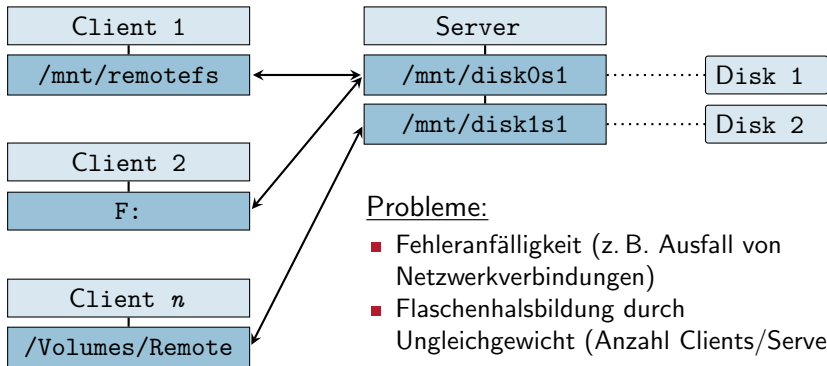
Client 1

/mnt/remotefs

Client 2

F:

Client $n$

/Volumes/Remote

Server

/mnt/disk0s1

/mnt/disk1s1

Disk 1

Disk 2

Probleme:

- Fehleranfälligkeit (z. B. Ausfall von Netzwerkverbindungen)
- Flaschenhalsbildung durch Ungleichgewicht (Anzahl Clients/Serve